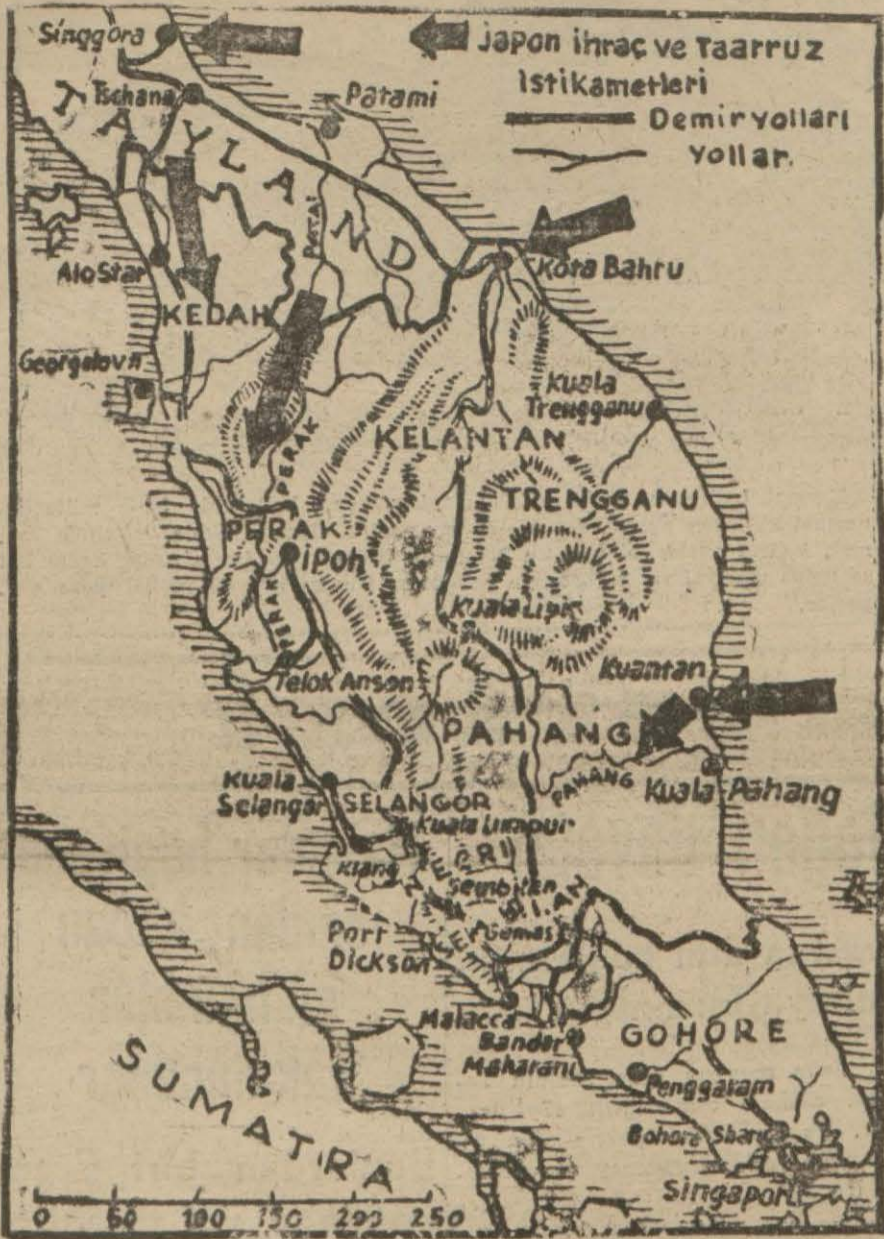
Japon ihraç ve Taarruz istikametleri
Demiryolları
Yollar

Singgora
Tschana
Patami
TAYLAND
Alo Star
KEDAH
Georgetown
Kota Bahru
Kuala Trengganu
KELANTAN
TRENGGANU
PERAK
Perak
Patai
Ipoh
Kuala Lipis
Kuantan
Telok Anson
PAHANG
Pahang
Kuala Pahang
Kuala Selangor
SELANGOR
Kuala Lumpur
Klang
NEGERI SEMBILAN
Seembilan
Gemas
Port Dickson
Malacca
Bandar Maharani
GOHORE
Penggaram
Bohore Sharu
Singapore
SUMATRA
0 50 100 150 200 250